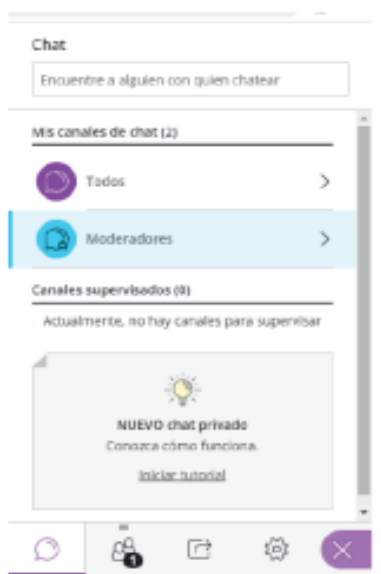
Chat

Encuentre a alguien con quien chatear

Mis canales de chat (2)

Todos

Moderadores

Canales supervisados (0)

Actualmente, no hay canales para supervisar

NUEVO chat privado

Conozca cómo funciona.

Iniciar tutorial

1